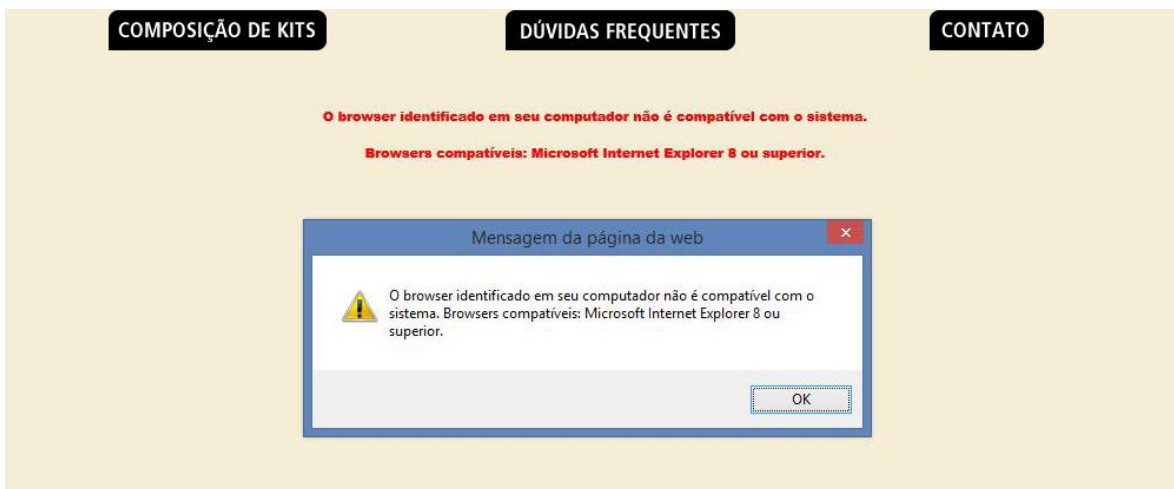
COMPOSIÇÃO DE KITS

DÚVIDAS FREQUENTES

CONTATO

O browser identificado em seu computador não é compatível com o sistema.

Browsers compatíveis: Microsoft Internet Explorer 8 ou superior.

Mensagem da página da web

O browser identificado em seu computador não é compatível com o sistema. Browsers compatíveis: Microsoft Internet Explorer 8 ou superior.

OK